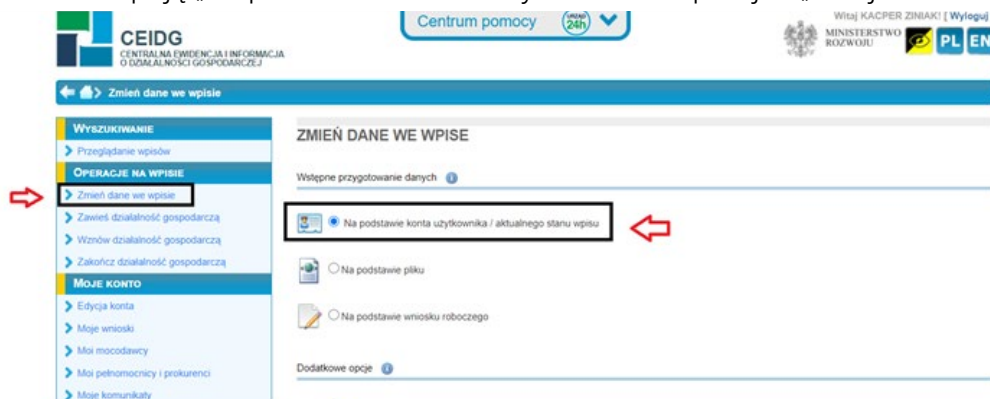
CEIDG
CENTRALNA EWIDENCJA I INFORMACJA O DZIAŁALNOŚCI GOSPODARCZEJ

Centrum pomocy 24h

Witaj KACPER ZINIAK! [ Wyloguj
MINISTERSTWO ROZWOJU
PL EN

Zmień dane we wpisie

WYSZUKIWANIE
Przeglądanie wpisów
OPERACJE NA WPISIE
Zmień dane we wpisie
Zawieś działalność gospodarczą
Wznów działalność gospodarczą
Zakończ działalność gospodarczą
MOJE KONTO
Edycja konta
Moje wnioski
Moi mocodawcy
Moi pełnomocnicy i prokurenci
Moje komunikaty

ZMIEŃ DANE WE WPISE

Wstępne przygotowanie danych

Na podstawie konta użytkownika / aktualnego stanu wpisu

Na podstawie pliku

Na podstawie wniosku roboczego

Dodatkowe opcje